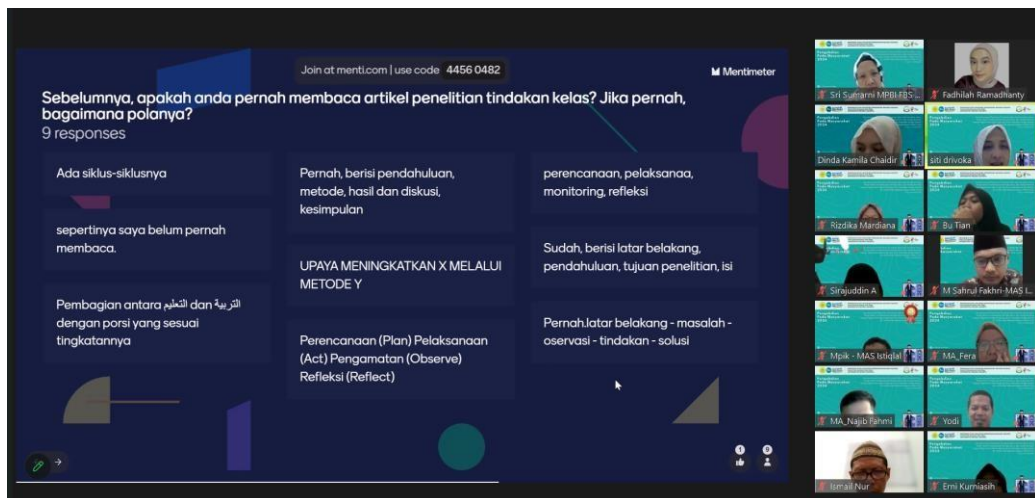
Join at menti.com | use code 4456 0482

Mentimeter

Sebelumnya, apakah anda pernah membaca artikel penelitian tindakan kelas? Jika pernah, bagaimana polanya?

9 responses

Ada siklus-siklusnya

sepertinya saya belum pernah membaca.

Pembagian antara التعليم dan التربية dengan porsi yang sesuai tingkatannya

Pernah, berisi pendahuluan, metode, hasil dan diskusi, kesimpulan

UPAYA MENINGKATKAN X MELALUI METODE Y

Perencanaan (Plan) Pelaksanaan (Act) Pengamatan (Observe) Refleksi (Reflect)

perencanaan, pelaksanaa, monitoring, refleksi

Sudah, berisi latar belakang, pendahuluan, tujuan penelitian, isi

Pernah.latar belakang - masalah - oservasi - tindakan - solusi

0

0

Sri Sumarni MPBI FBS

Fadhilah Ramadhanty

Dinda Kamila Chaidir

siti drivoka

Rizdika Mardiana

Bu Tian

Sirajuddin A

M Sahrul Fakhri-MAS I...

Mpik - MAS Istiqlal

MA_Fera

MA_Najib Fahmi

Yodi

Ismail Nur

Erni Kurniasih